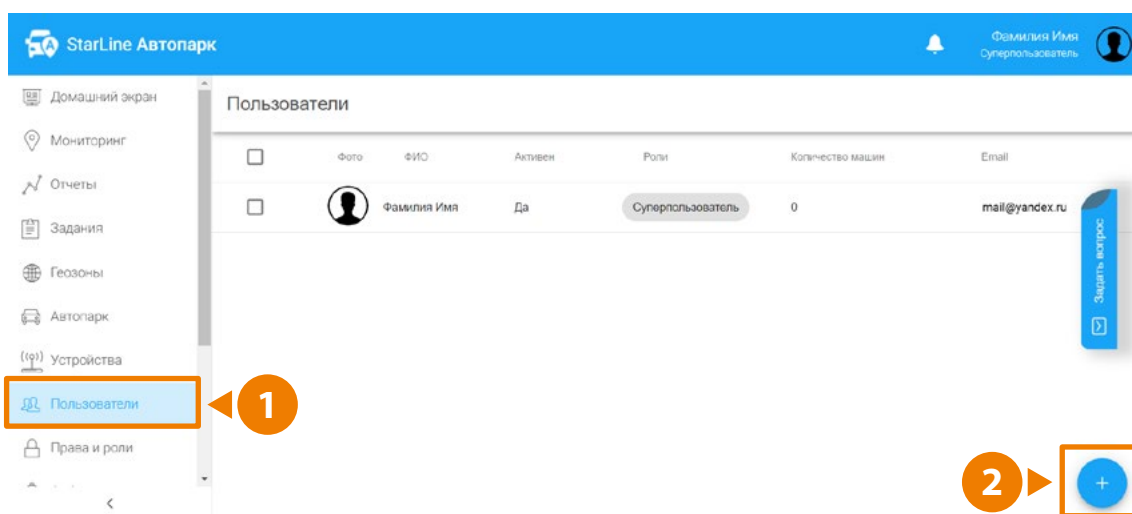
StarLine Автопарк

Фамилия Имя
Суперпользователь

Домашний экран
Мониторинг
Отчеты
Задания
Геозоны
Автопарк
Устройства
Пользователи
Права и роли

Пользователи

| | Фото | ФИО | Активен | Роли | Количество машин | Email |
|---|---|---|---|---|---|---|
| | | Фамилия Имя | Да | Суперпользователь | 0 | mail@yandex.ru |

Задать вопрос

1
2
+